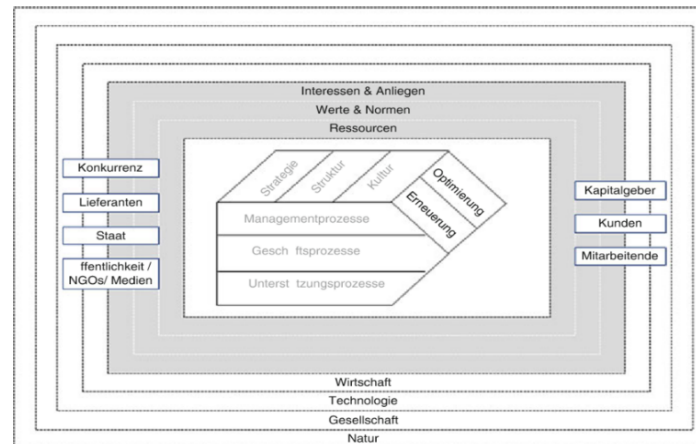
Interessen & Anliegen

Werte & Normen

Ressourcen

Konkurrenz

Lieferanten

Staat

ffentlichkeit / NGOs/ Medien

Strategie

Struktur

Kultur

Optimierung

Erneuerung

Managementprozesse

Gesch ftsprozesse

Unterst tzungsprozesse

Kapitalgeber

Kunden

Mitarbeitende

Wirtschaft

Technologie

Gesellschaft

Natur